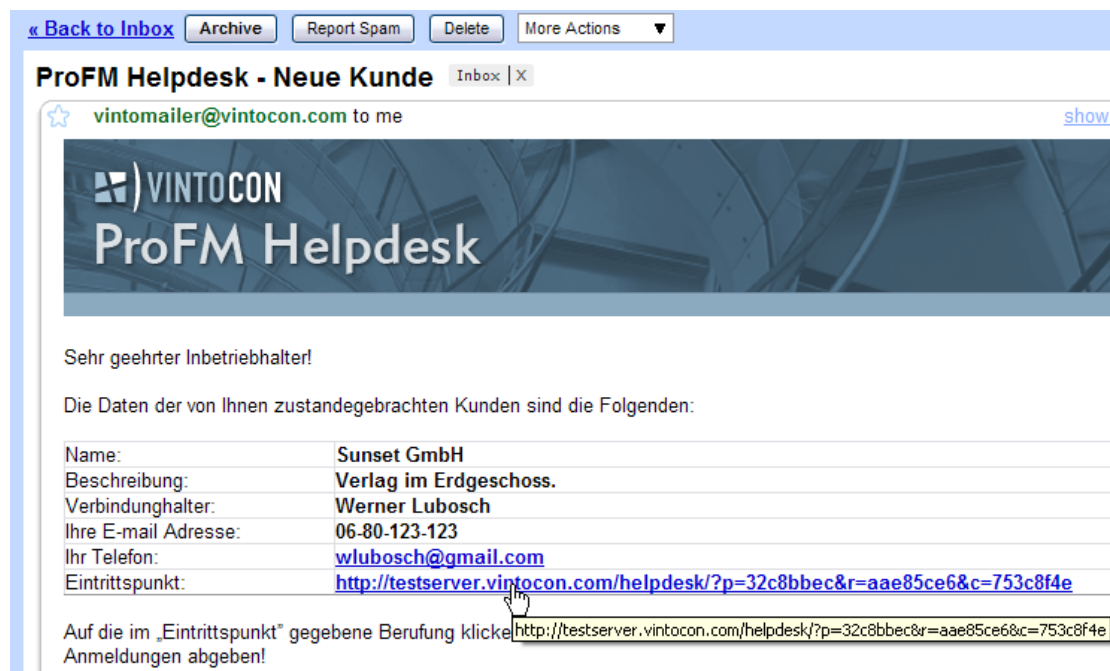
« Back to Inbox Archive Report Spam Delete More Actions ▼

ProFM Helpdesk - Neue Kunde Inbox | X

vintomailer@vintocon.com to me show

VINTOCON
ProFM Helpdesk

Sehr geehrter Inbetriebhalter!

Die Daten der von Ihnen zustandegebrachten Kunden sind die Folgenden:

| | |
|---|---|
| Name: | Sunset GmbH |
| Beschreibung: | Verlag im Erdgeschoss. |
| Verbindunghalter: | Werner Lubosch |
| Ihre E-mail Adresse: | 06-80-123-123 |
| Ihr Telefon: | wlubosch@gmail.com |
| Eintrittspunkt: | http://testserver.vintocon.com/helpdesk/?p=32c8bbec&r=aae85ce6&c=753c8f4e |

http://testserver.vintocon.com/helpdesk/?p=32c8bbec&r=aae85ce6&c=753c8f4e

Auf die im „Eintrittspunkt" gegebene Berufung klicke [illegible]
Anmeldungen abgeben!